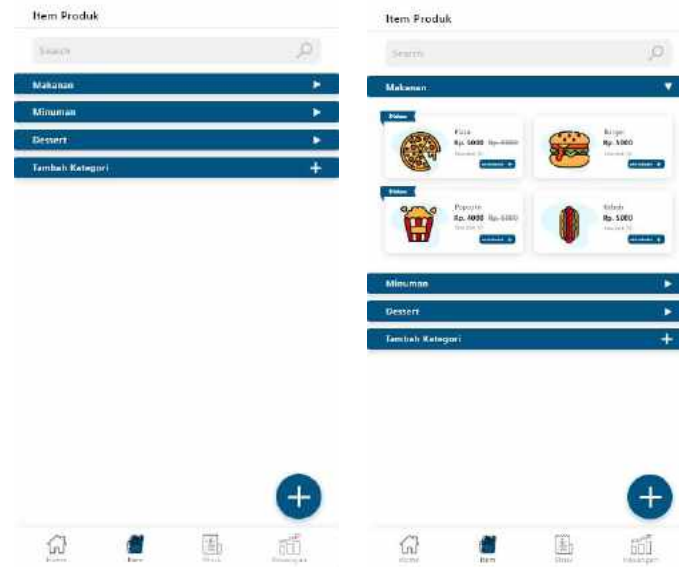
Item Produk

Search

Makanan

Minuman

Dessert

Tambah Kategori

Home Item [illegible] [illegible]

Item Produk

Search

Makanan

Diskon

Pizza
Rp. 5000 Rp. 6000
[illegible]
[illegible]

Burger
Rp. 5000
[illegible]
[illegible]

Diskon

Popcorn
Rp. 4000 Rp. 5000
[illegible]
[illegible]

Kebab
Rp. 5000
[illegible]
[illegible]

Minuman

Dessert

Tambah Kategori

Home Item Stok Keuangan